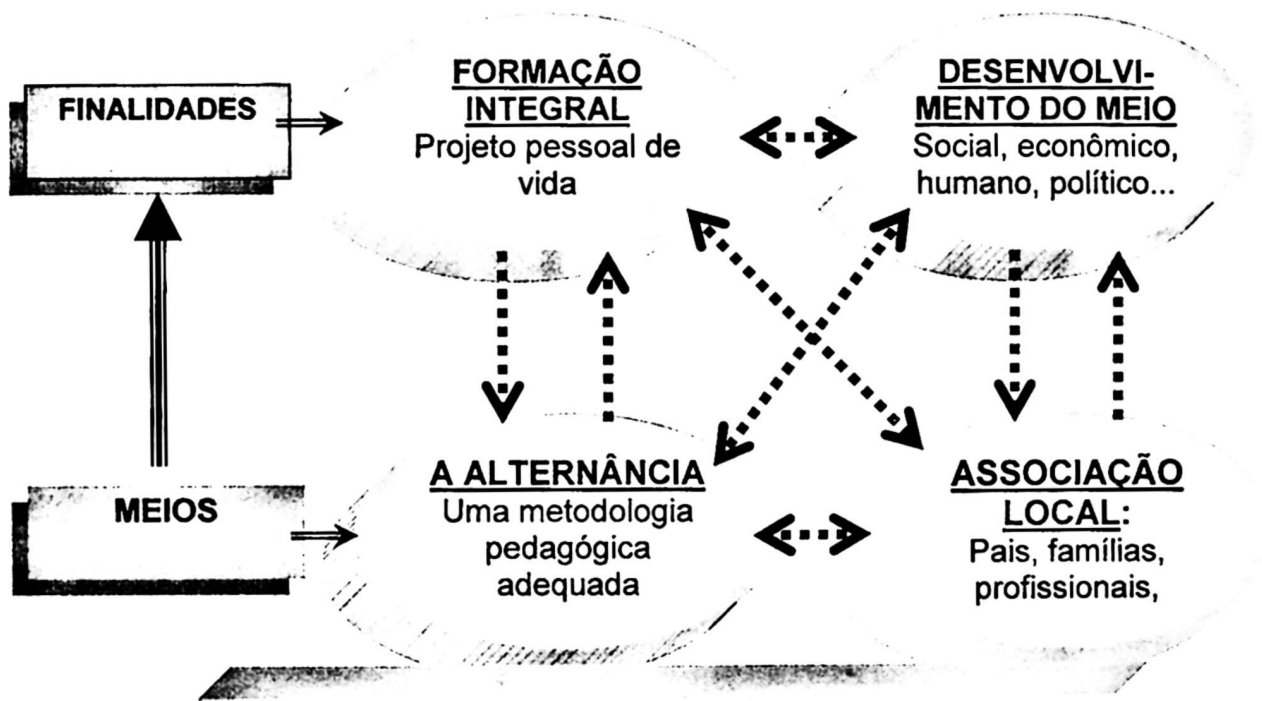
FINALIDADES

FORMAÇÃO INTEGRAL
Projeto pessoal de vida

DESENVOLVIMENTO DO MEIO
Social, econômico, humano, político...

MEIOS

A ALTERNÂNCIA
Uma metodologia pedagógica adequada

ASSOCIAÇÃO LOCAL:
Pais, famílias, profissionais,